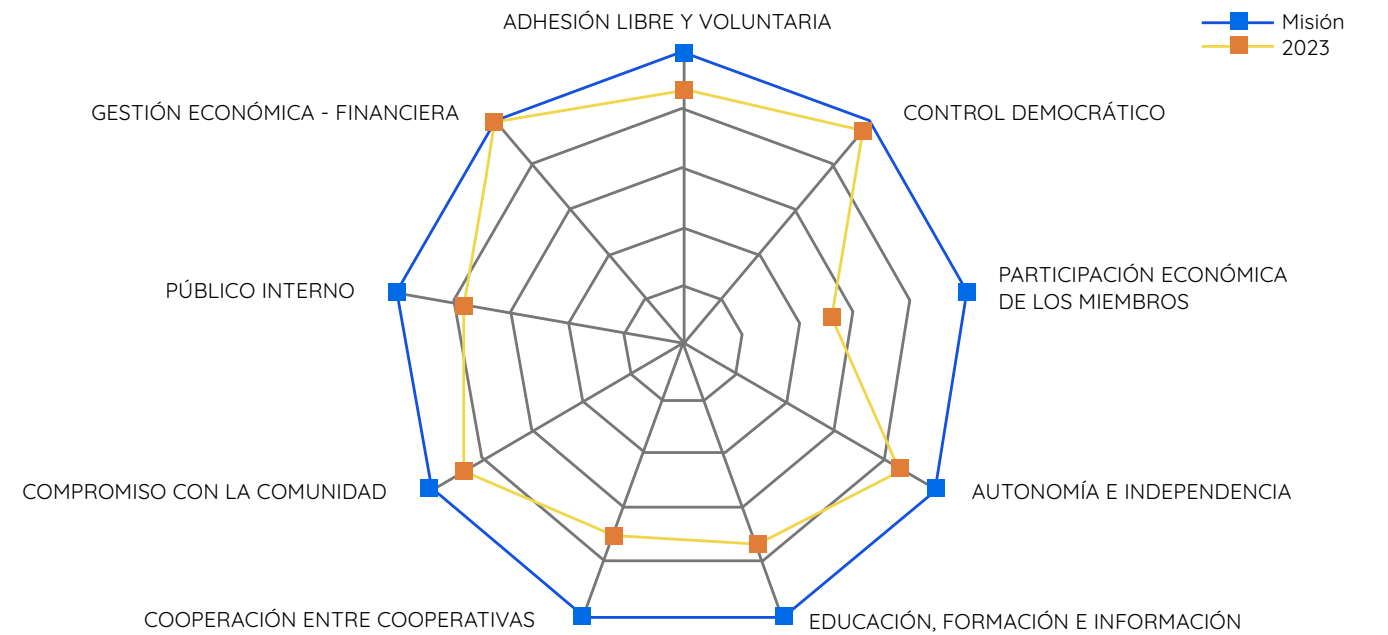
ADHESIÓN LIBRE Y VOLUNTARIA

Misión
2023

GESTIÓN ECONÓMICA - FINANCIERA

CONTROL DEMOCRÁTICO

PÚBLICO INTERNO

PARTICIPACIÓN ECONÓMICA DE LOS MIEMBROS

COMPROMISO CON LA COMUNIDAD

AUTONOMÍA E INDEPENDENCIA

COOPERACIÓN ENTRE COOPERATIVAS

EDUCACIÓN, FORMACIÓN E INFORMACIÓN